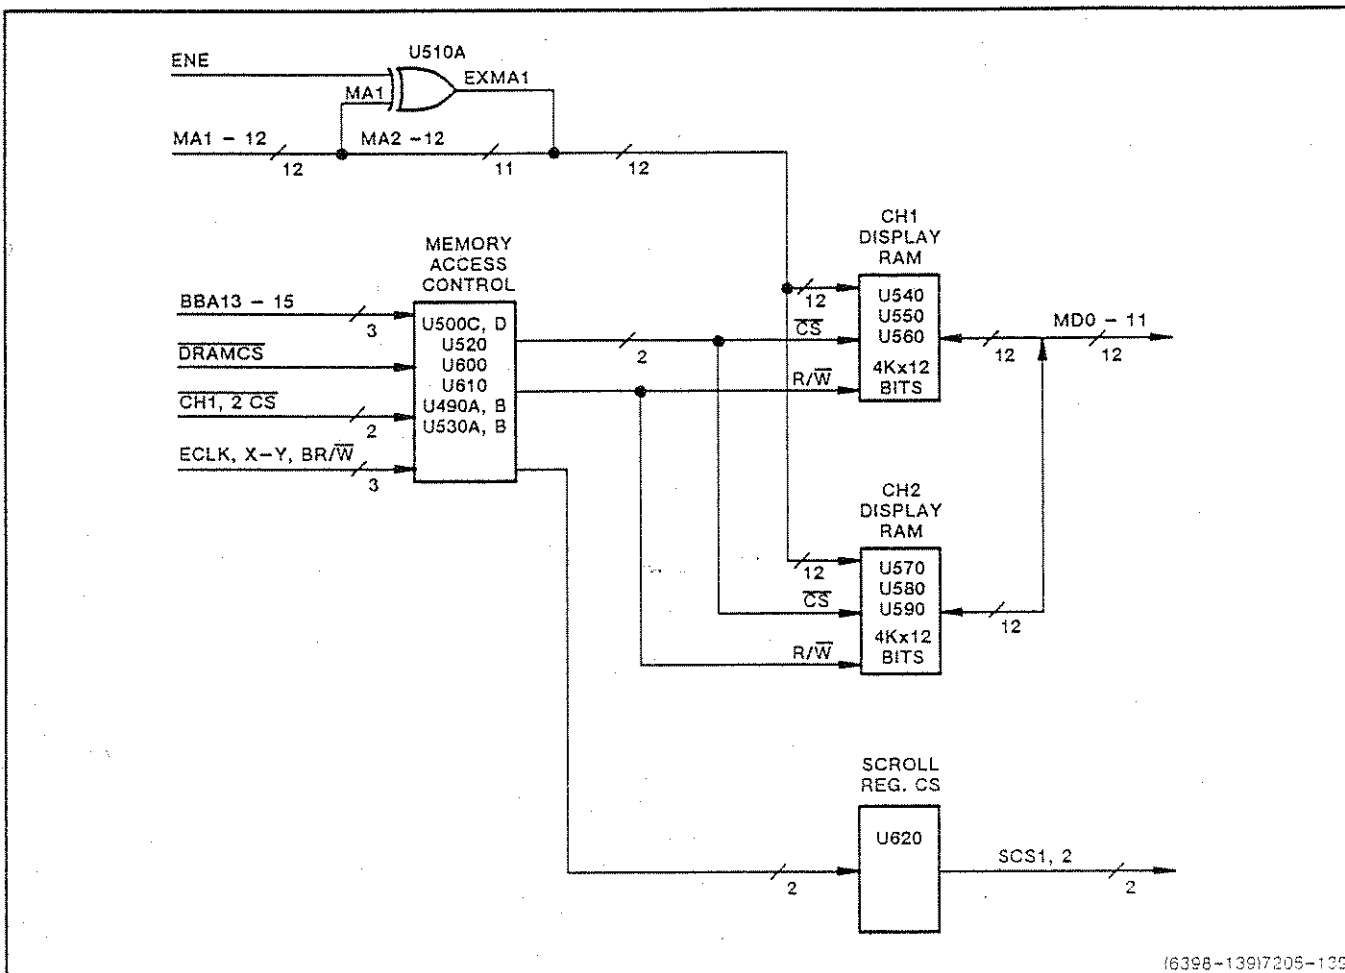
ENE
U510A
MA1
EXMA1
MA1 − 12
12
MA2 −12
11
12

MEMORY ACCESS CONTROL
BBA13 − 15
3
$\overline{DRAMCS}$
$\overline{CH1, 2\ CS}$
2
ECLK, X−Y, BR/$\overline{W}$
3
U500C, D
U520
U600
U610
U490A, B
U530A, B
2

CH1 DISPLAY RAM
12
$\overline{CS}$
R/$\overline{W}$
U540
U550
U560
4Kx12 BITS
12
MD0 − 11
12

CH2 DISPLAY RAM
12
$\overline{CS}$
R/$\overline{W}$
U570
U580
U590
4Kx12 BITS
12

SCROLL REG. CS
2
U620
SCS1, 2
2

(6398−139)7205−139